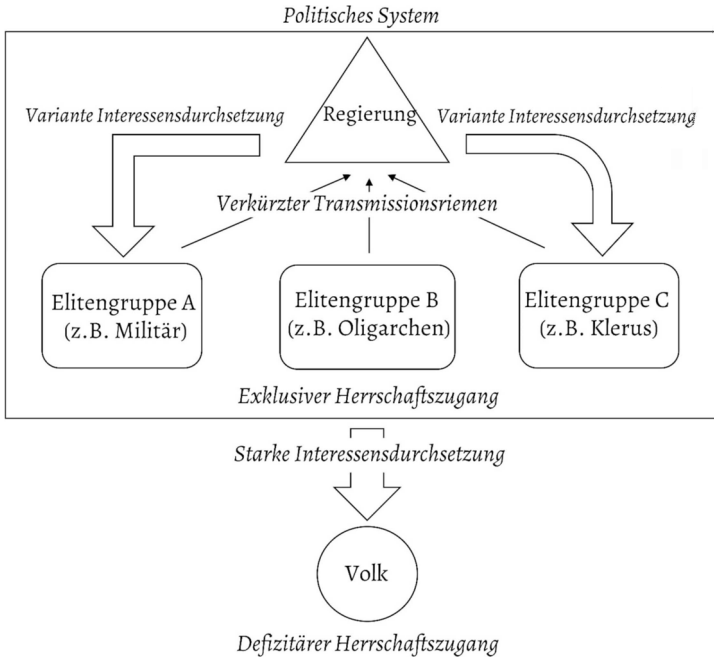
Politisches System

Regierung

Variante Interessensdurchsetzung

Variante Interessensdurchsetzung

Verkürzter Transmissionsriemen

Elitengruppe A (z.B. Militär)

Elitengruppe B (z.B. Oligarchen)

Elitengruppe C (z.B. Klerus)

Exklusiver Herrschaftszugang

Starke Interessensdurchsetzung

Volk

Defizitärer Herrschaftszugang